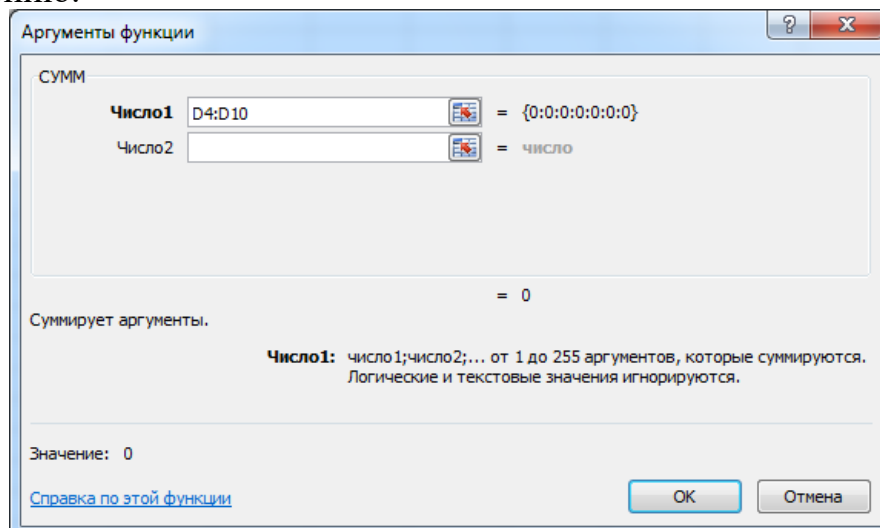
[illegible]

Аргументы функции

?

X

СУММ

Число1 D4:D10 = {0:0:0:0:0:0:0}

Число2 = число

= 0

Суммирует аргументы.

Число1: число1;число2;... от 1 до 255 аргументов, которые суммируются. Логические и текстовые значения игнорируются.

Значение: 0

Справка по этой функции

OK

Отмена